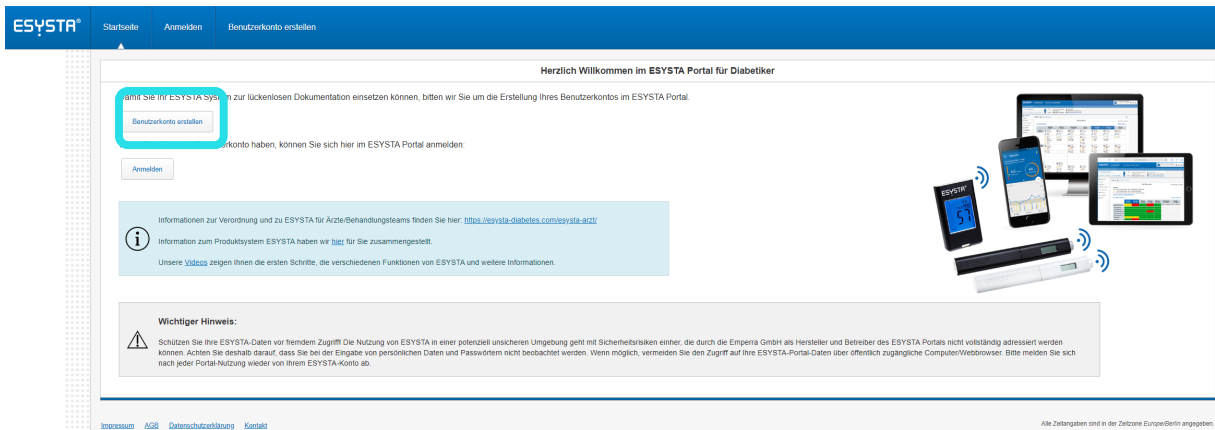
ESYSTA®

Startseite Anmelden Benutzerkonto erstellen

Herzlich Willkommen im ESYSTA Portal für Diabetiker

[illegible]amit Sie Ihr ESYSTA Sys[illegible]m zur lückenlosen Dokumentation einsetzen können, bitten wir Sie um die Erstellung Ihres Benutzerkontos im ESYSTA Portal.

Benutzerkonto erstellen

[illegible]erkonto haben, können Sie sich hier im ESYSTA Portal anmelden:

Anmelden

Informationen zur Verordnung und zu ESYSTA für Ärzte/Behandlungsteams finden Sie hier: https://esysta-diabetes.com/esysta-arzt/

Information zum Produktsystem ESYSTA haben wir hier für Sie zusammengestellt.

Unsere Videos zeigen Ihnen die ersten Schritte, die verschiedenen Funktionen von ESYSTA und weitere Informationen.

ESYSTA

57

Wichtiger Hinweis:

Schützen Sie Ihre ESYSTA-Daten vor fremdem Zugriff! Die Nutzung von ESYSTA in einer potenziell unsicheren Umgebung geht mit Sicherheitsrisiken einher, die durch die Emperra GmbH als Hersteller und Betreiber des ESYSTA Portals nicht vollständig adressiert werden können. Achten Sie deshalb darauf, dass Sie bei der Eingabe von persönlichen Daten und Passwörtern nicht beobachtet werden. Wenn möglich, vermeiden Sie den Zugriff auf Ihre ESYSTA-Portal-Daten über öffentlich zugängliche Computer/Webbrowser. Bitte melden Sie sich nach jeder Portal-Nutzung wieder von Ihrem ESYSTA-Konto ab.

Impressum AGB Datenschutzerklärung Kontakt

Alle Zeitangaben sind in der Zeitzone Europe/Berlin angegeben.